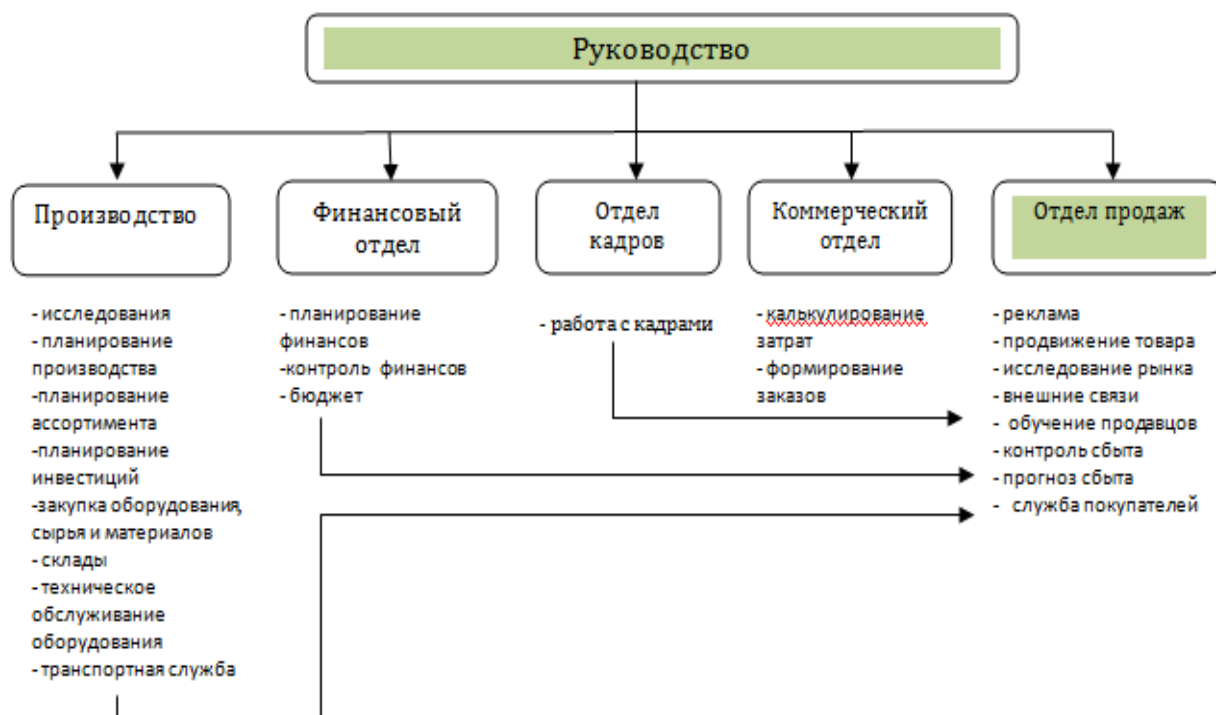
Руководство

Производство

Финансовый отдел

Отдел кадров

Коммерческий отдел

Отдел продаж

- исследования
- планирование производства
-планирование ассортимента
-планирование инвестиций
-закупка оборудования, сырья и материалов
- склады
- техническое обслуживание оборудования
- транспортная служба

- планирование финансов
-контроль финансов
- бюджет

- работа с кадрами

- калькулирование затрат
- формирование заказов

- реклама
- продвижение товара
- исследование рынка
- внешние связи
- обучение продавцов
- контроль сбыта
- прогноз сбыта
- служба покупателей